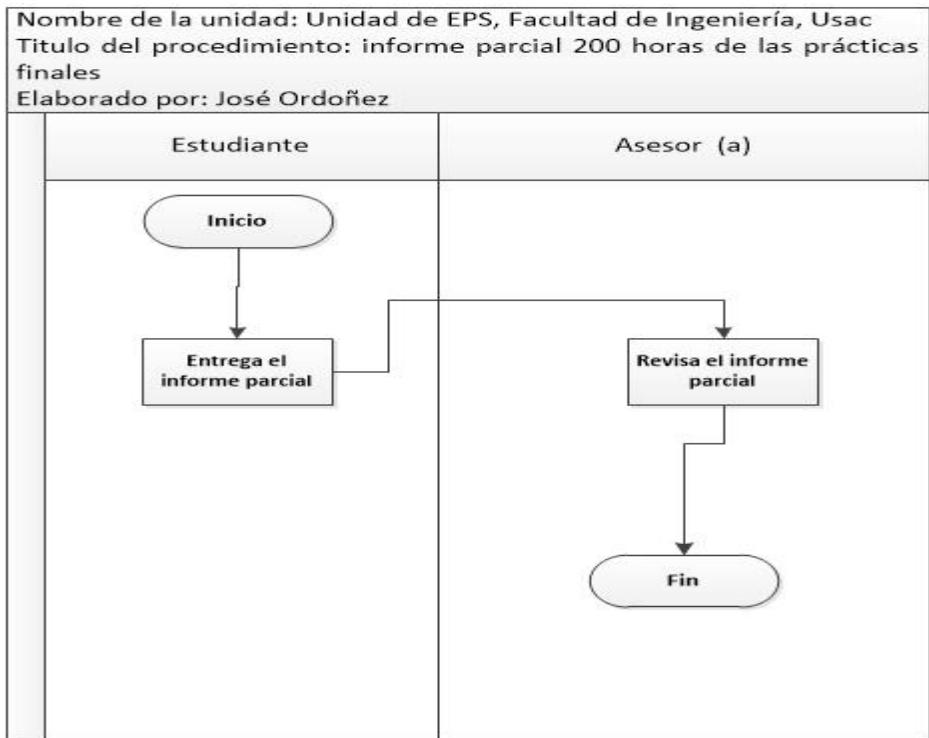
Nombre de la unidad: Unidad de EPS, Facultad de Ingeniería, Usac
Titulo del procedimiento: informe parcial 200 horas de las prácticas finales
Elaborado por: José Ordoñez

Estudiante

Asesor (a)

Inicio

Entrega el informe parcial

Revisa el informe parcial

Fin